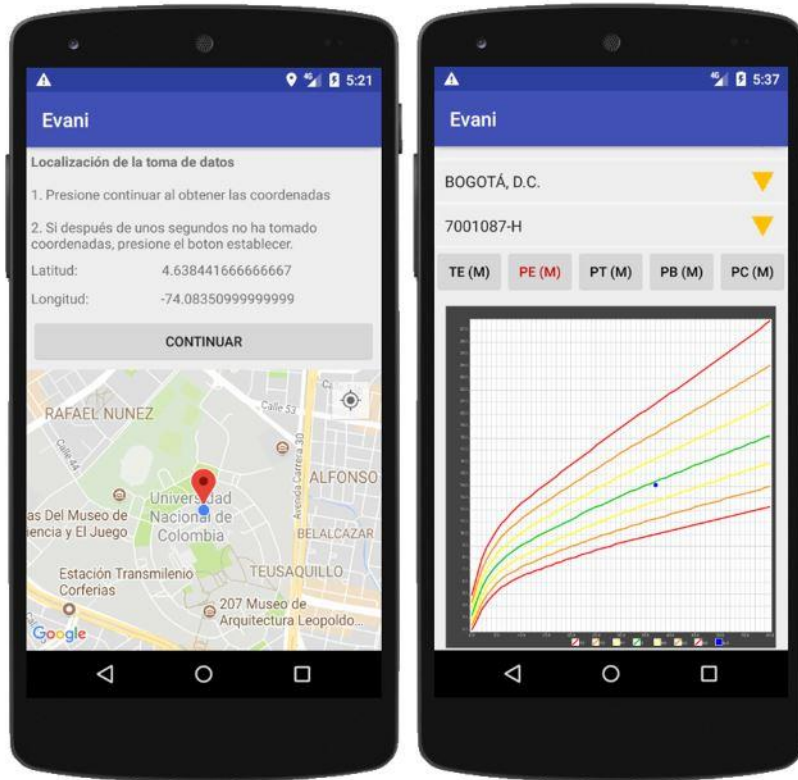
5:21

Evani

Localización de la toma de datos

1. Presione continuar al obtener las coordenadas

2. Si después de unos segundos no ha tomado coordenadas, presione el boton establecer.

Latitud: 4.638441666666667

Longitud: -74.08350999999999

CONTINUAR

RAFAEL NUNEZ
Calle 53
Calle 44
Universidad Nacional de Colombia
ALFONSO
Avenida Carrera 30
as Del Museo de iencia y El Juego
BELALCAZAR
Estación Transmilenio Corferias
TEUSAQUILLO
207 Museo de Arquitectura Leopoldo...
Google

5:37

Evani

BOGOTÁ, D.C.

7001087-H

TE (M)
PE (M)
PT (M)
PB (M)
PC (M)